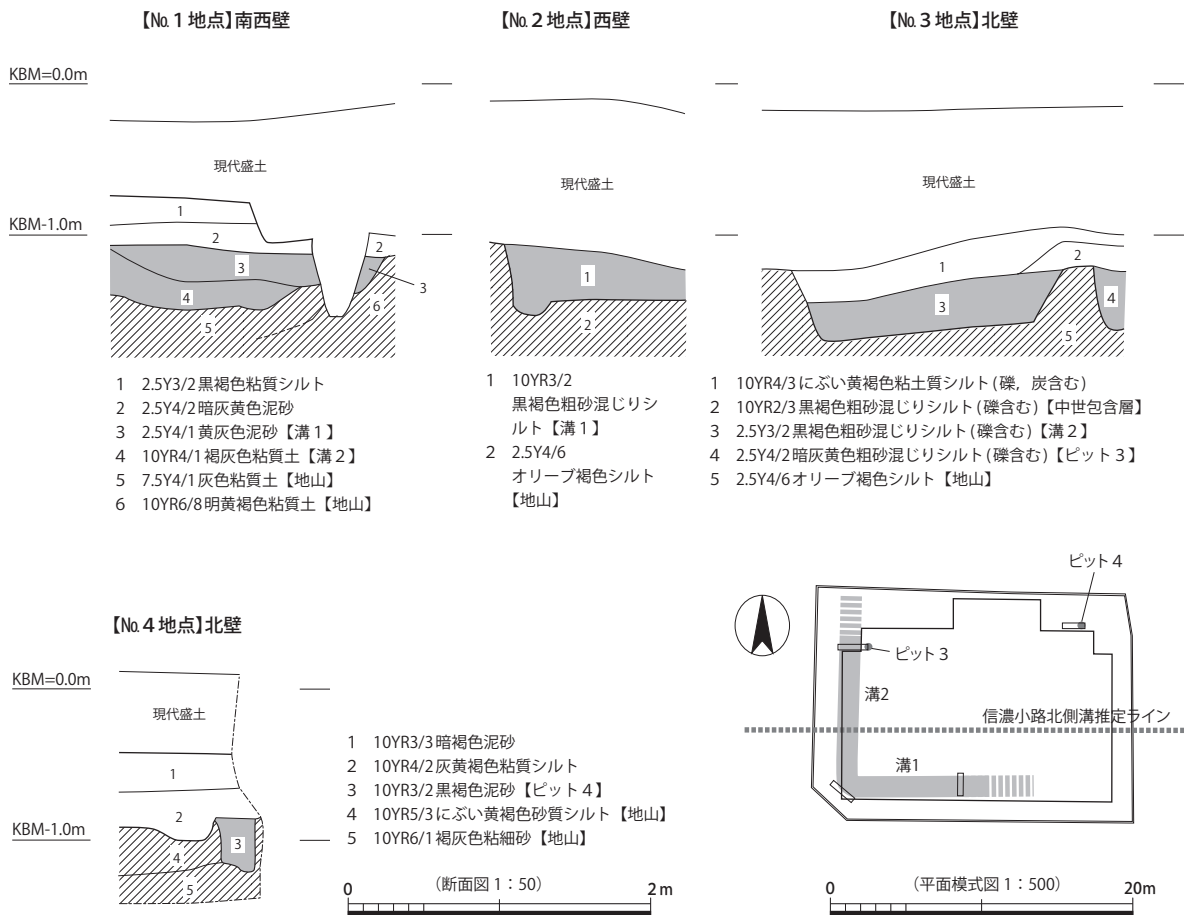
【№1地点】南西壁

KBM=0.0m

現代盛土

1

KBM-1.0m

2

2

3

3

4

6

5

1 2.5Y3/2黒褐色粘質シルト
2 2.5Y4/2暗灰黄色泥砂
3 2.5Y4/1黄灰色泥砂【溝1】
4 10YR4/1褐灰色粘質土【溝2】
5 7.5Y4/1灰色粘質土【地山】
6 10YR6/8明黄褐色粘質土【地山】

【№2地点】西壁

現代盛土

1

2

1 10YR3/2 黒褐色粗砂混じりシルト【溝1】
2 2.5Y4/6 オリーブ褐色シルト【地山】

【№3地点】北壁

現代盛土

1

2

3

4

5

1 10YR4/3にぶい黄褐色粘土質シルト(礫，炭含む)
2 10YR2/3黒褐色粗砂混じりシルト(礫含む)【中世包含層】
3 2.5Y3/2黒褐色粗砂混じりシルト(礫含む)【溝2】
4 2.5Y4/2暗灰黄色粗砂混じりシルト(礫含む)【ピット3】
5 2.5Y4/6オリーブ褐色シルト【地山】

【№4地点】北壁

KBM=0.0m

現代盛土

1

2

3

4

5

KBM-1.0m

1 10YR3/3暗褐色泥砂
2 10YR4/2灰黄褐色粘質シルト
3 10YR3/2黒褐色泥砂【ピット4】
4 10YR5/3にぶい黄褐色砂質シルト【地山】
5 10YR6/1褐灰色粘細砂【地山】

0 (断面図1：50) 2m

ピット4

ピット3

溝2

信濃小路北側溝推定ライン

溝1

0 (平面模式図1：500) 20m